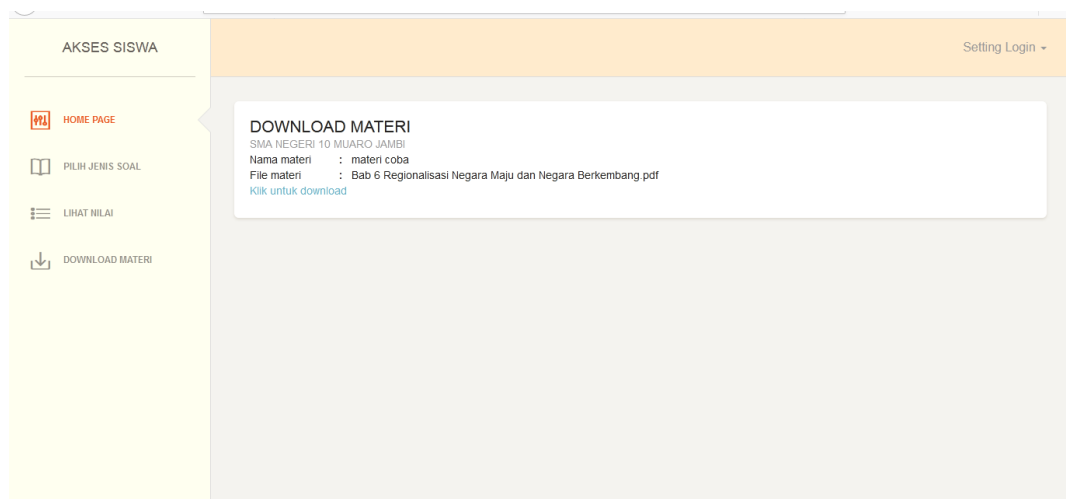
AKSES SISWA

Setting Login

HOME PAGE

PILIH JENIS SOAL

LIHAT NILAI

DOWNLOAD MATERI

DOWNLOAD MATERI
SMA NEGERI 10 MUARO JAMBI
Nama materi : materi coba
File materi : Bab 6 Regionalisasi Negara Maju dan Negara Berkembang.pdf
Klik untuk download